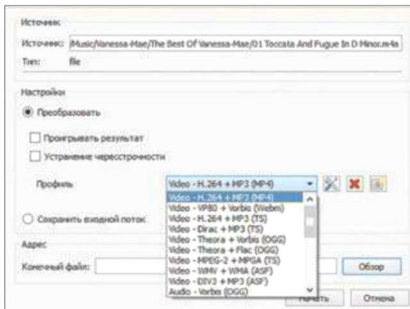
Источник

Источник: /Music/Vanessa-Mae/The Best Of Vanessa-Mae/01 Toccata And Fugue In D Minor.m4a

Тип: file

Настройки

Преобразовать

Проигрывать результат

Устранение чересстрочности

Профиль

Video - H.264 + MP3 (MP4)

Video - H.264 + MP3 (MP4)
Video - VP80 + Vorbis (Webm)
Video - H.264 + MP3 (TS)
Video - Dirac + MP3 (TS)
Video - Theora + Vorbis (OGG)
Video - Theora + Flac (OGG)
Video - MPEG-2 + MPGA (TS)
Video - WMV + WMA (ASF)
Video - DIV3 + MP3 (ASF)
Audio - Vorbis (OGG)

Сохранить входной поток

Адрес

Конечный файл:

Обзор

Начать

Отмена